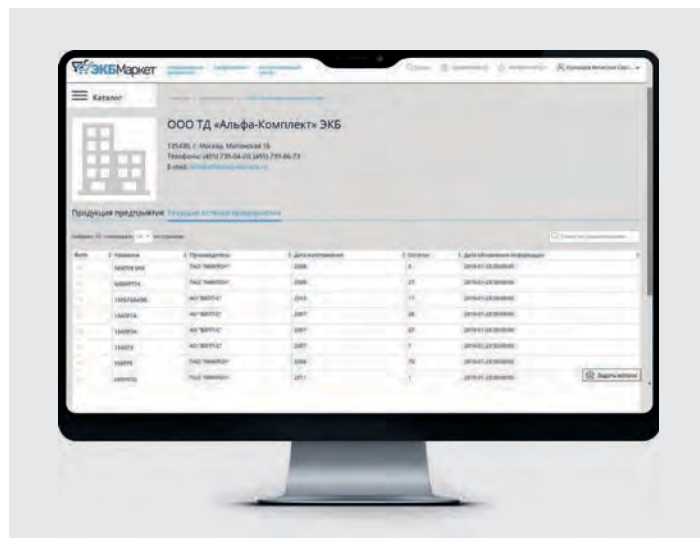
ЭКБМаркет

Каталог

ООО ТД «Альфа-Комплект» ЭКБ

125430, г. Москва, Митинская 16
Телефоны: (495) 735-04-03, (495) 735-86-73
E-mail: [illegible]

Продукция предприятия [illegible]

| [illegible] | Название | Производитель | Дата изготовления | Остаток | Дата обновления информации |
|---|---|---|---|---|---|
| | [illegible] | ПАО "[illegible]" | 2008 | 8 | 2019-01-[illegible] |
| | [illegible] | ПАО "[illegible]" | 2008 | 27 | 2019-01-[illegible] |
| | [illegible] | АО "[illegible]" | 2010 | 11 | 2019-01-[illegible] |
| | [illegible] | АО "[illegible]" | 2007 | 28 | 2019-01-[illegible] |
| | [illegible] | АО "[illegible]" | 2007 | 27 | 2019-01-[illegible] |
| | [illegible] | АО "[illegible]" | 2007 | 7 | 2019-01-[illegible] |
| | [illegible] | ПАО "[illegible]" | 2008 | 70 | 2019-01-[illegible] |
| | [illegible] | ПАО "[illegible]" | 2011 | 1 | 2019-01-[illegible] |

Задать вопрос